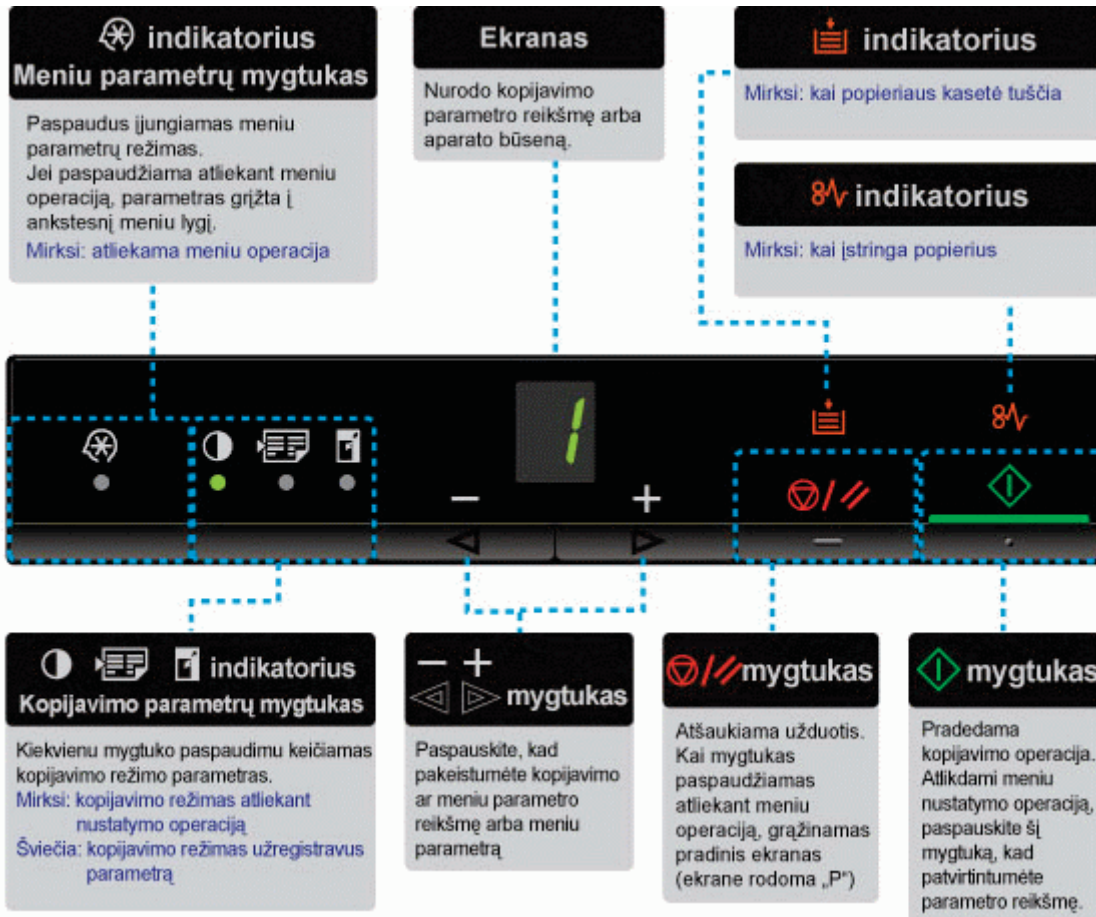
indikatorius
Meniu parametrų mygtukas

Paspaudus įjungiamas meniu parametrų režimas.
Jei paspaudžiama atliekant meniu operaciją, parametras grįžta į ankstesnį meniu lygį.
Mirksi: atliekama meniu operacija

Ekranas

Nurodo kopijavimo parametro reikšmę arba aparato būseną.

indikatorius

Mirksi: kai popieriaus kasetė tuščia

indikatorius

Mirksi: kai įstringa popierius

1

−

+

indikatorius
Kopijavimo parametrų mygtukas

Kiekvienu mygtuko paspaudimu keičiamas kopijavimo režimo parametras.
Mirksi: kopijavimo režimas atliekant nustatymo operaciją
Šviečia: kopijavimo režimas užregistravus parametrą

− + mygtukas

Paspauskite, kad pakeistumėte kopijavimo ar meniu parametro reikšmę arba meniu parametrą

mygtukas

Atšaukiama užduotis. Kai mygtukas paspaudžiamas atliekant meniu operaciją, grąžinamas pradinis ekranas (ekrane rodoma „P")

mygtukas

Pradedama kopijavimo operacija. Atlikdami meniu nustatymo operaciją, paspauskite šį mygtuką, kad patvirtintumėte parametro reikšmę.